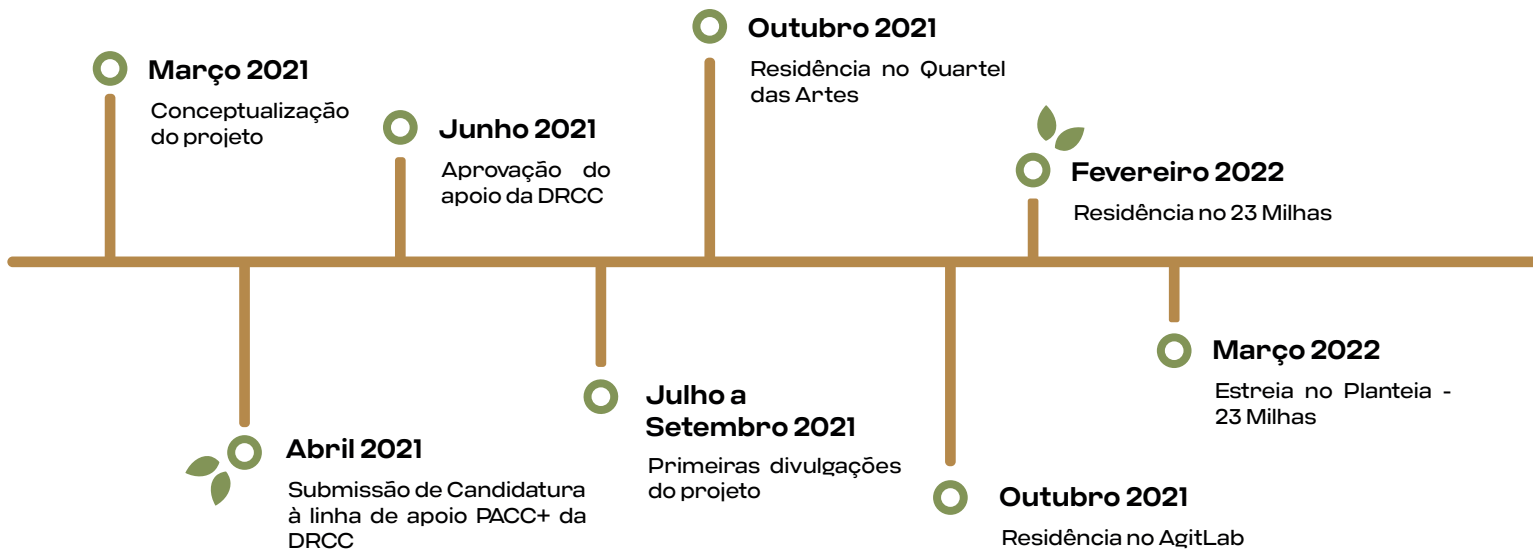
Março 2021
Conceptualização do projeto

Abril 2021
Submissão de Candidatura à linha de apoio PACC+ da DRCC

Junho 2021
Aprovação do apoio da DRCC

Julho a Setembro 2021
Primeiras divulgações do projeto

Outubro 2021
Residência no Quartel das Artes

Outubro 2021
Residência no AgitLab

Fevereiro 2022
Residência no 23 Milhas

Março 2022
Estreia no Planteia - 23 Milhas